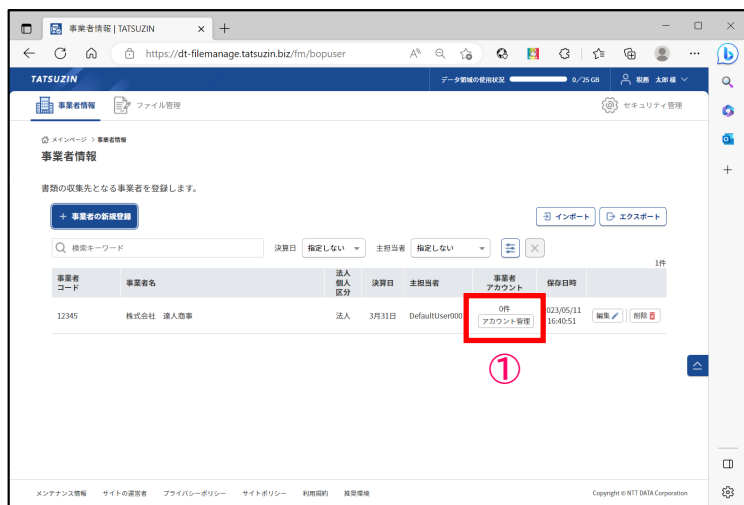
事業者情報 | TATSUZIN

https://dt-filemanage.tatsuzin.biz/fm/bopuser

TATSUZIN

データ領域の使用状況 0/25 GB 税務 太郎 様

事業者情報 ファイル管理 セキュリティ管理

メインページ > 事業者情報

事業者情報

書類の収集先となる事業者を登録します。

+ 事業者の新規登録

インポート エクスポート

検索キーワード 決算日 指定しない 主担当者 指定しない

1件

| 事業者コード | 事業者名 | 法人個人区分 | 決算日 | 主担当者 | 事業者アカウント | 保存日時 | |
|---|---|---|---|---|---|---|---|
| 12345 | 株式会社 達人商事 | 法人 | 3月31日 | DefaultUser000 | 0件 アカウント管理 | 2023/05/11 16:40:51 | 編集 削除 |

①

メンテナンス情報 サイトの運営者 プライバシーポリシー サイトポリシー 利用規約 推奨環境

Copyright © NTT DATA Corporation